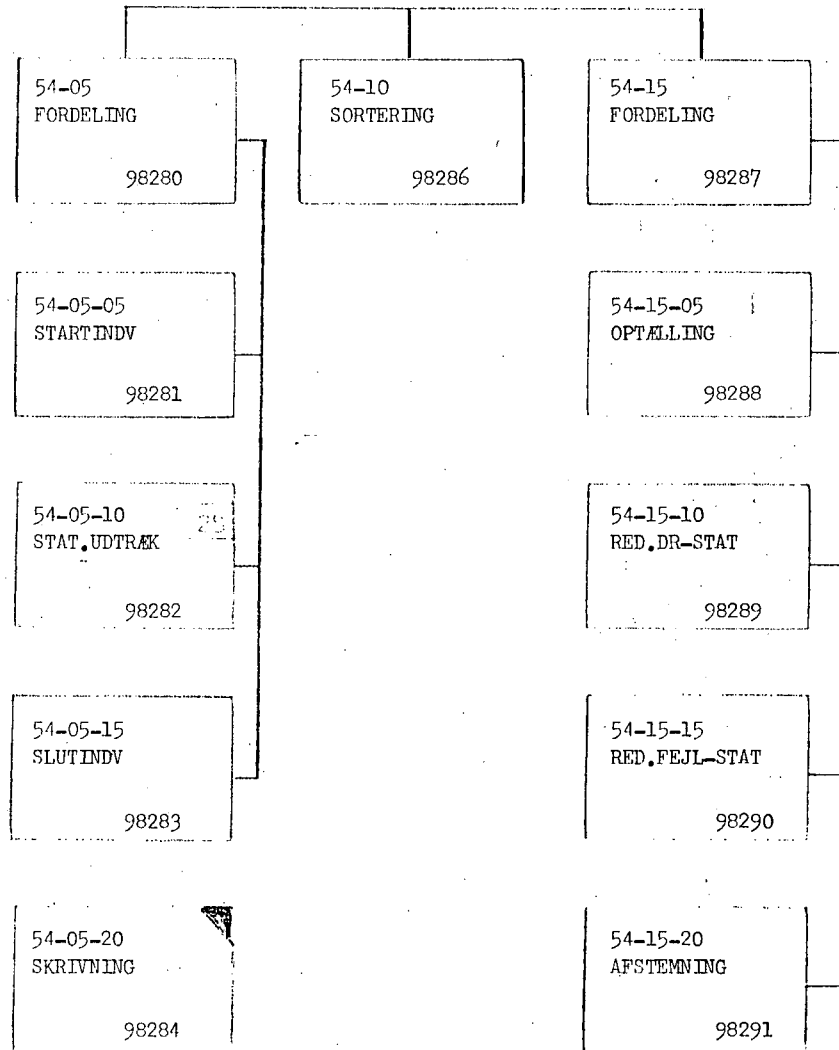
54-05
FORDELING
98280

54-10
SORTERING
98286

54-15
FORDELING
98287

54-05-05
STARTINDV
98281

54-15-05
OPTÆLLING
98288

54-05-10
STAT.UDTRÆK
98282

54-15-10
RED.DR-STAT
98289

54-05-15
SLUTINDV
98283

54-15-15
RED.FEJL-STAT
98290

54-05-20
SKRIVNING
98284

54-15-20
AFSTEMNING
98291